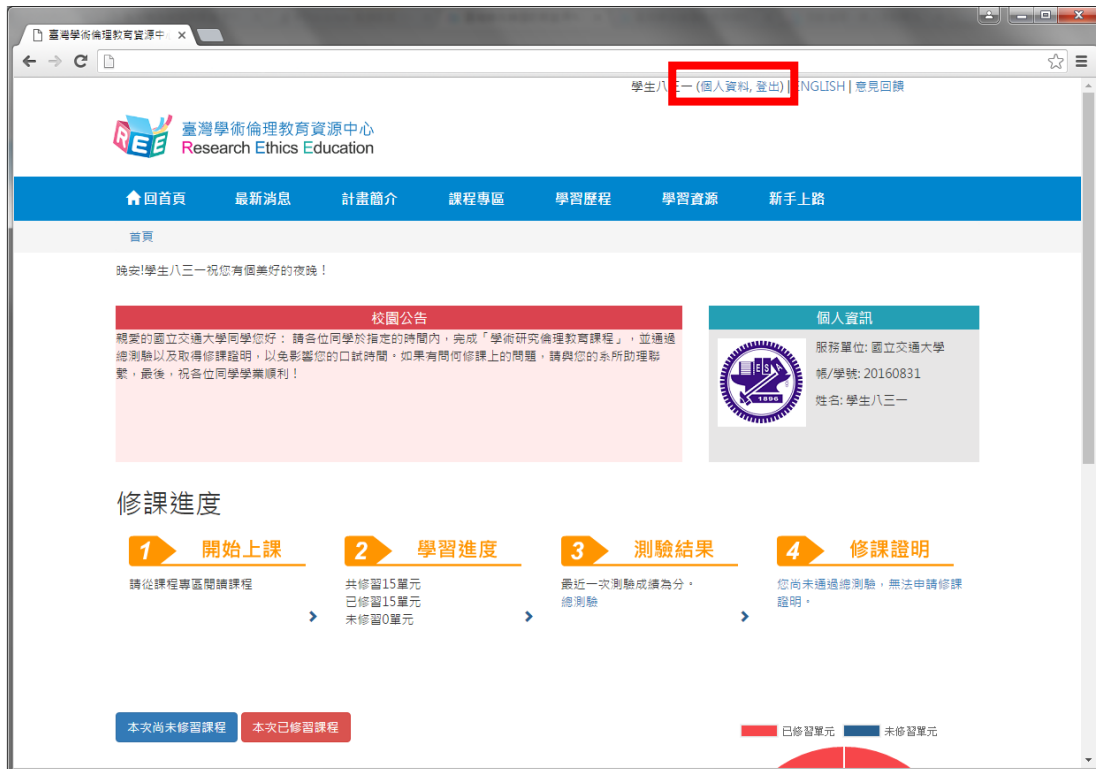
臺灣學術倫理教育資源中心

學生八三一 (個人資料, 登出) | ENGLISH | 意見回饋

臺灣學術倫理教育資源中心
Research Ethics Education

回首頁 最新消息 計畫簡介 課程專區 學習歷程 學習資源 新手上路

首頁

晚安!學生八三一祝您有個美好的夜晚！

校園公告

親愛的國立交通大學同學您好： 請各位同學於指定的時間內，完成「學術研究倫理教育課程」，並通過總測驗以及取得修課證明，以免影響您的口試時間。如果有問何修課上的問題，請與您的系所助理聯繫，最後，祝各位同學學業順利！

個人資訊

服務單位: 國立交通大學
帳/學號: 20160831
姓名: 學生八三一

1896

修課進度

1 開始上課
請從課程專區閱讀課程

2 學習進度
共修習15單元
已修習15單元
未修習0單元

3 測驗結果
最近一次測驗成績為分。
總測驗

4 修課證明
您尚未通過總測驗，無法申請修課證明。

本次尚未修習課程 本次已修習課程

已修習單元 未修習單元